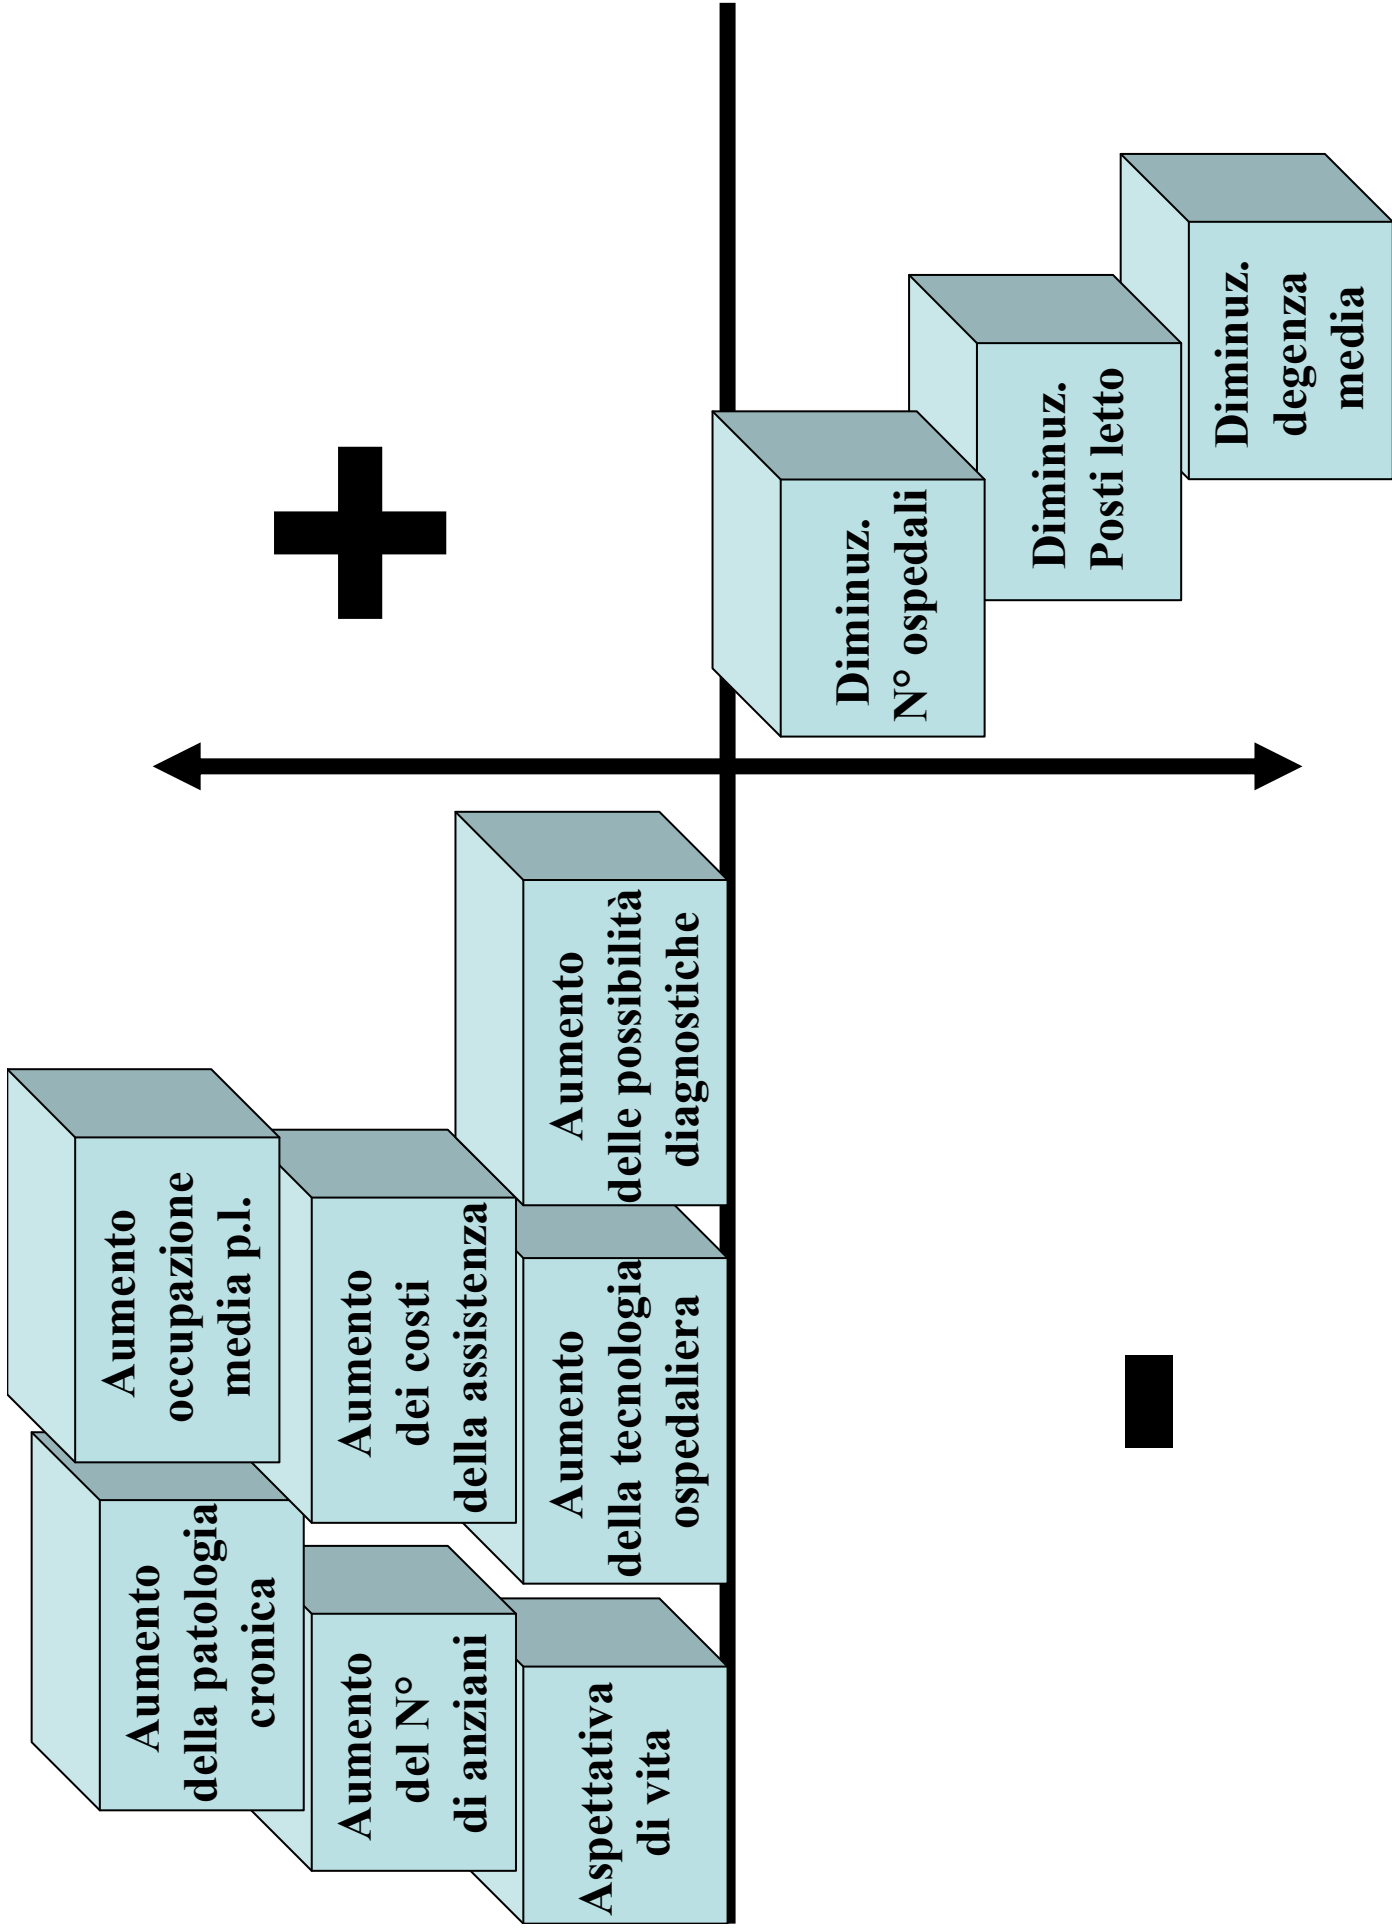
+

Diminuz. N° ospedali

Diminuz. Posti letto

Diminuz. degenza media

Aumento occupazione media p.l.

Aumento dei costi della assistenza

Aumento delle possibilità diagnostiche

Aumento della tecnologia ospedaliera

Aumento della patologia cronica

Aumento del N° di anziani

Aspettativa di vita

-